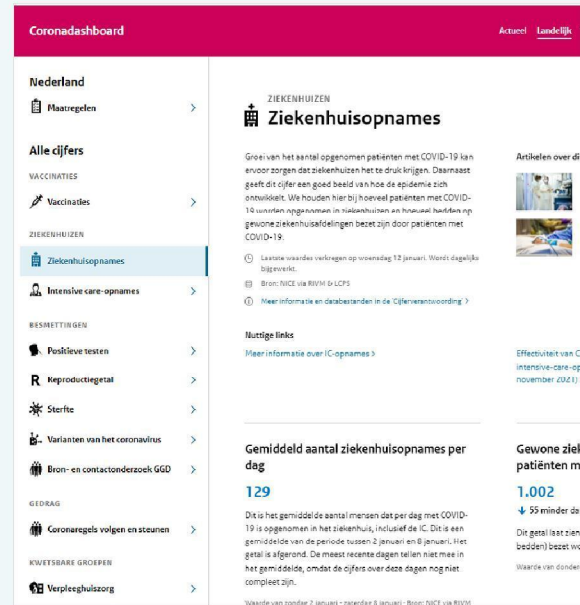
Coronadashboard

Actueel Landelijk

Nederland

Maatregelen

Alle cijfers

VACCINATIES

Vaccinaties

ZIEKENHUIZEN

Ziekenhuisopnames

Intensive care-opnames

BESMETTINGEN

Positieve testen

Reproductiegetal

Sterfte

Varianten van het coronavirus

Bron- en contactonderzoek GGD

GEDRAG

Coronaregels volgen en steunen

KWETSBARE GROEPEN

Verpleeghuiszorg

ZIEKENHUIZEN

Ziekenhuisopnames

Groei van het aantal opgenomen patiënten met COVID-19 kan ervoor zorgen dat ziekenhuizen het te druk krijgen. Daarnaast geeft dit cijfer een goed beeld van hoe de epidemie zich ontwikkelt. We houden hier bij hoeveel patiënten met COVID-19 worden opgenomen in ziekenhuizen en hoeveel bedden op gewone ziekenhuisafdelingen bezet zijn door patiënten met COVID-19.

Laatste waardes verkregen op woensdag 12 januari. Wordt dagelijks bijgewerkt.

Bron: NICE via RIVM & LCPS

Meer informatie en databestanden in de 'Cijferverantwoording' >

Nuttige links

Meer informatie over IC-opnames >

Artikelen over di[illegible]

Effectiviteit van C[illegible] intensive-care-op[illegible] november 2021)

Gemiddeld aantal ziekenhuisopnames per dag

129

Dit is het gemiddelde aantal mensen dat per dag met COVID-19 is opgenomen in het ziekenhuis, inclusief de IC. Dit is een gemiddelde van de periode tussen 2 januari en 8 januari. Het getal is afgerond. De meest recente dagen tellen niet mee in het gemiddelde, omdat de cijfers over deze dagen nog niet compleet zijn.

Waarde van zondag 2 januari - zaterdag 8 januari · Bron: NICE via RIVM

Gewone ziek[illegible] patiënten m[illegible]

1.002

55 minder da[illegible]

Dit getal laat zien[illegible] bedden) bezet wo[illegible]

Waarde van donder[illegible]